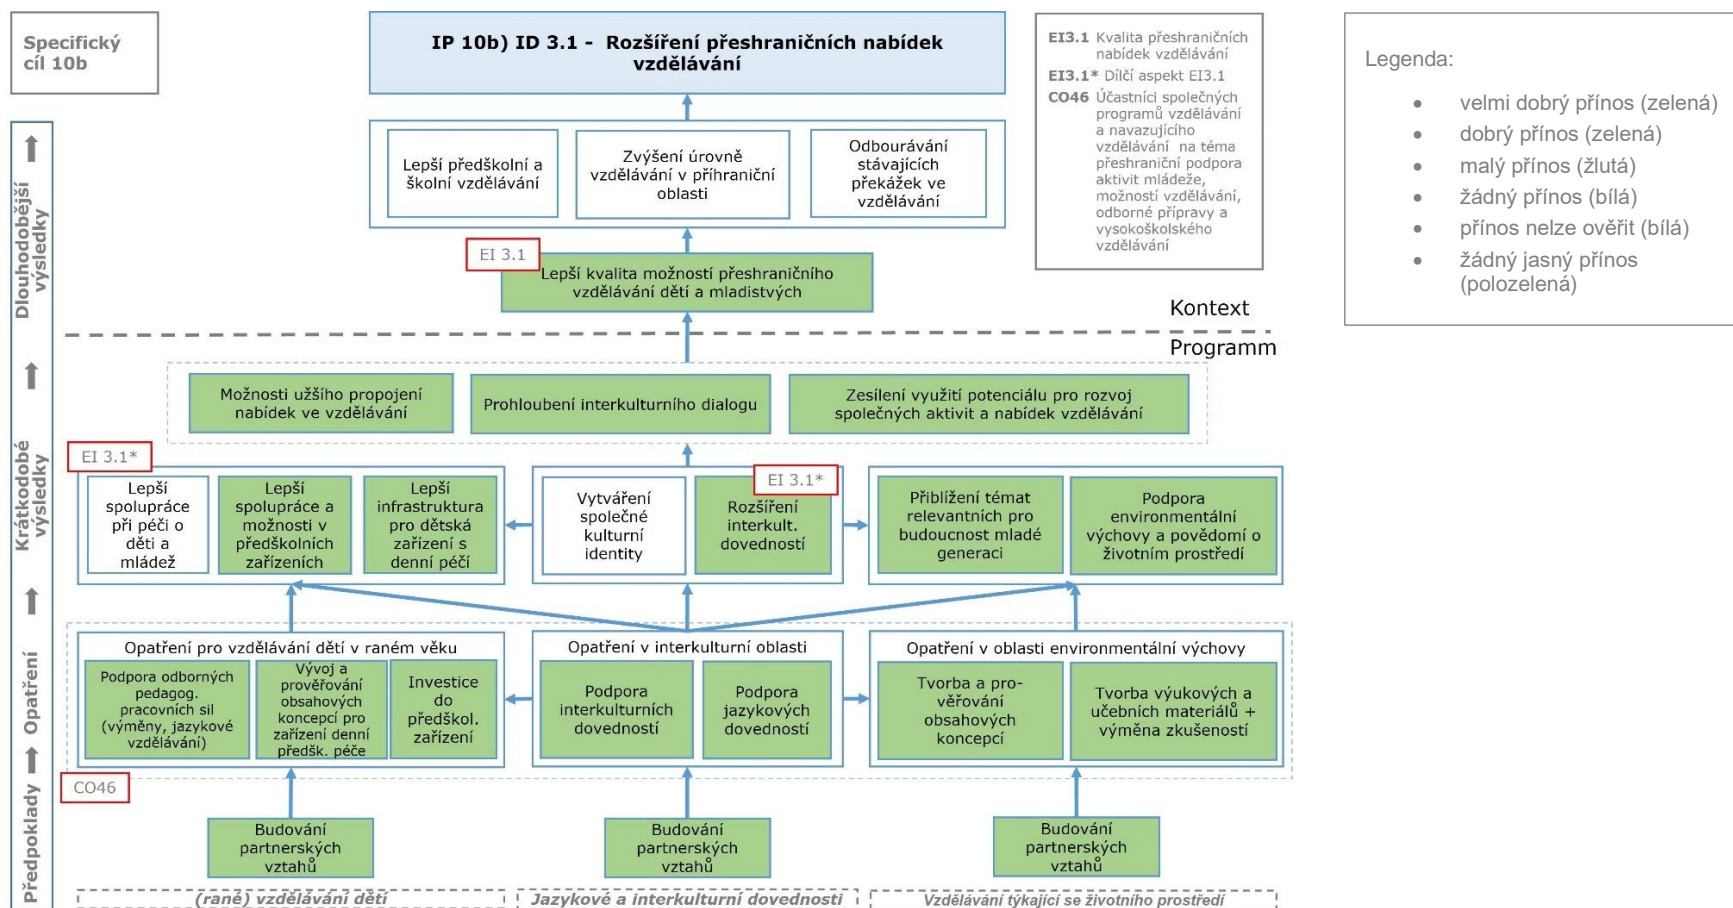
Specifický cíl 10b

IP 10b) ID 3.1 - Rozšíření přeshraničních nabídek vzdělávání

EI3.1 Kvalita přeshraničních nabídek vzdělávání
EI3.1* Dílčí aspekt EI3.1
CO46 Účastníci společných programů vzdělávání a navazujícího vzdělávání na téma přeshraniční podpora aktivit mládeže, možností vzdělávání, odborné přípravy a vysokoškolského vzdělávání

Legenda:
- velmi dobrý přínos (zelená)
- dobrý přínos (zelená)
- malý přínos (žlutá)
- žádný přínos (bílá)
- přínos nelze ověřit (bílá)
- žádný jasný přínos (polozelená)

Dlouhodobější výsledky

Lepší předškolní a školní vzdělávání
Zvýšení úrovně vzdělávání v příhraniční oblasti
Odbourávání stávajících překážek ve vzdělávání

EI 3.1
Lepší kvalita možností přeshraničního vzdělávání dětí a mladistvých

Kontext
Programm

Krátkodobé výsledky

Možnosti užšího propojení nabídek ve vzdělávání
Prohloubení interkulturního dialogu
Zesílení využití potenciálu pro rozvoj společných aktivit a nabídek vzdělávání

EI 3.1*
Lepší spolupráce při péči o děti a mládež
Lepší spolupráce a možnosti v předškolních zařízeních
Lepší infrastruktura pro dětská zařízení s denní péčí

Vytváření společné kulturní identity
EI 3.1*
Rozšíření interkult. dovedností

Přiblížení témat relevantních pro budoucnost mladé generaci
Podpora environmentální výchovy a povědomí o životním prostředí

Opatření

Opatření pro vzdělávání dětí v raném věku
Podpora odborných pedagog. pracovních sil (výměny, jazykové vzdělávání)
Vývoj a prověřování obsahových koncepcí pro zařízení denní předšk. péče
Investice do předškol. zařízení

Opatření v interkulturní oblasti
Podpora interkulturních dovedností
Podpora jazykových dovedností

Opatření v oblasti environmentální výchovy
Tvorba a prověřování obsahových koncepcí
Tvorba výukových a učebních materiálů + výměna zkušeností

CO46

Předpoklady

Budování partnerských vztahů
Budování partnerských vztahů
Budování partnerských vztahů

(rané) vzdělávání dětí
Jazykové a interkulturní dovednosti
Vzdělávání týkající se životního prostředí